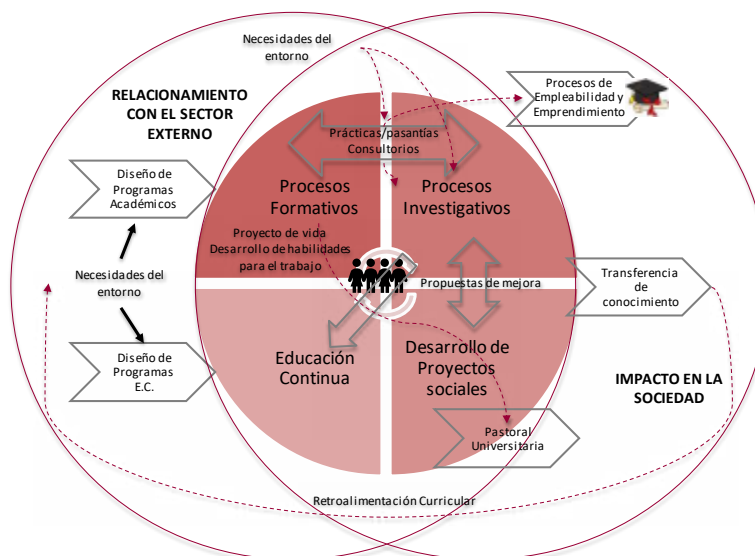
Necesidades del entorno

RELACIONAMIENTO CON EL SECTOR EXTERNO

Procesos de Empleabilidad y Emprendimiento

Prácticas/pasantías Consultorios

Diseño de Programas Académicos

Procesos Formativos

Procesos Investigativos

Proyecto de vida Desarrollo de habilidades para el trabajo

Necesidades del entorno

Propuestas de mejora

Transferencia de conocimiento

Diseño de Programas E.C.

Educación Continua

Desarrollo de Proyectos sociales

IMPACTO EN LA SOCIEDAD

Pastoral Universitaria

Retroalimentación Curricular